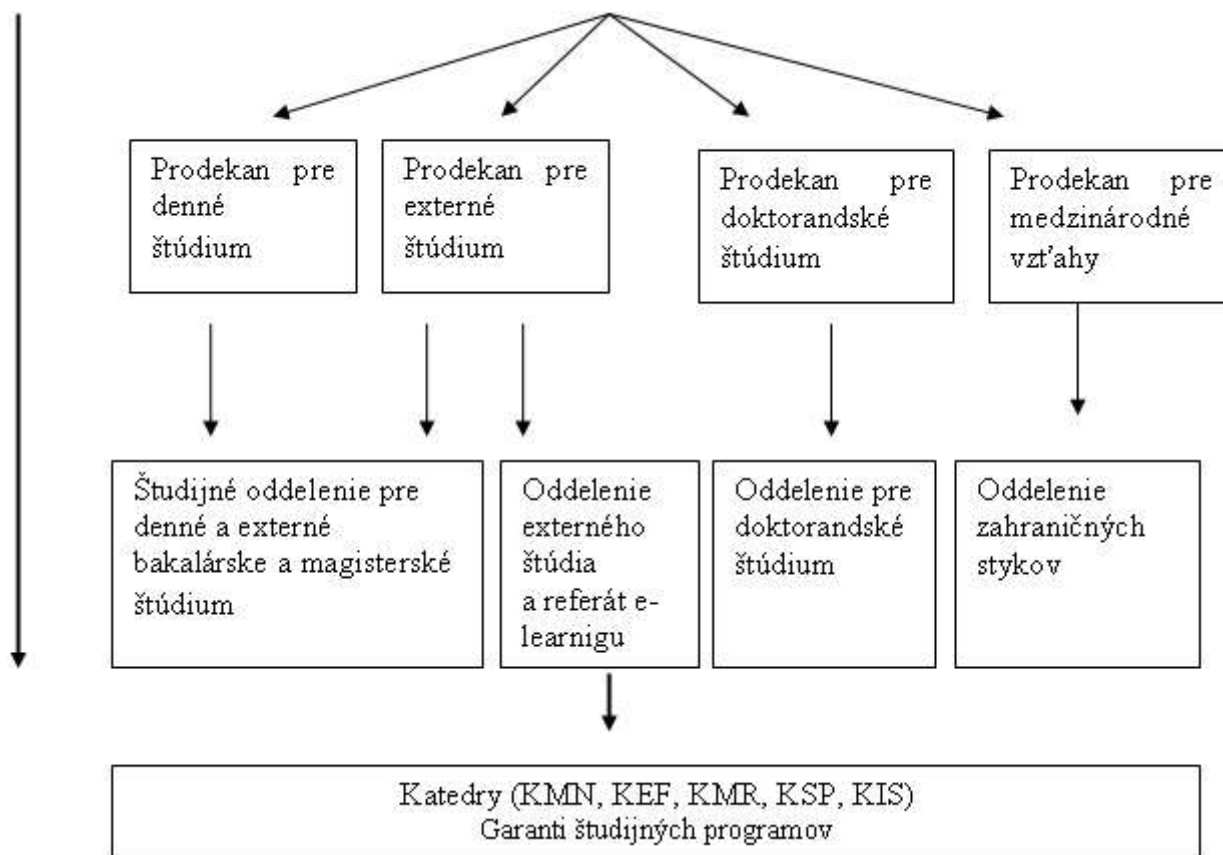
Prodekan pre denné štúdium

Prodekan pre externé štúdium

Prodekan pre doktorandské štúdium

Prodekan pre medzinárodné vzťahy

Študijné oddelenie pre denné a externé bakalárske a magisterské štúdium

Oddelenie externého štúdia a referát e-learnigu

Oddelenie pre doktorandské štúdium

Oddelenie zahraničných stykov

Katedry (KMN, KEF, KMR, KSP, KIS)
Garanti študijných programov